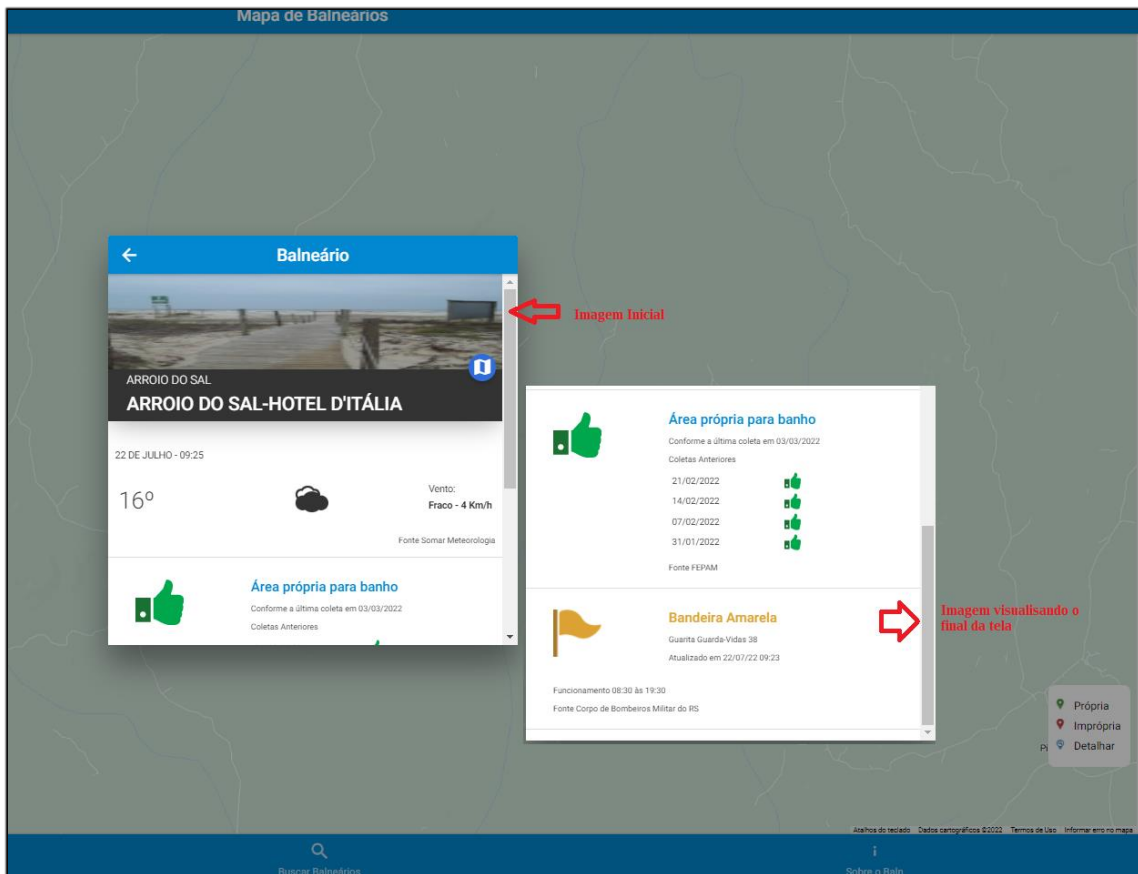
Mapa de Balneários

Balneário

ARROIO DO SAL
ARROIO DO SAL-HOTEL D'ITÁLIA

22 DE JULHO - 09:25

16º

Vento:
Fraco - 4 Km/h

Fonte Somar Meteorologia

Área própria para banho
Conforme a última coleta em 03/03/2022
Coletas Anteriores

Imagem Inicial

Área própria para banho
Conforme a última coleta em 03/03/2022
Coletas Anteriores
21/02/2022
14/02/2022
07/02/2022
31/01/2022
Fonte FEPAM

Bandeira Amarela
Guarita Guarda-Vidas 38
Atualizado em 22/07/22 09:23

Funcionamento 08:30 às 19:30
Fonte Corpo de Bombeiros Militar do RS

Imagem visualisando o final da tela

Própria
Imprópria
Detalhar

Atalhos do teclado Dados cartográficos ©2022 Termos de Uso Informar erro no mapa

Buscar Balneários
Sobre o Baln